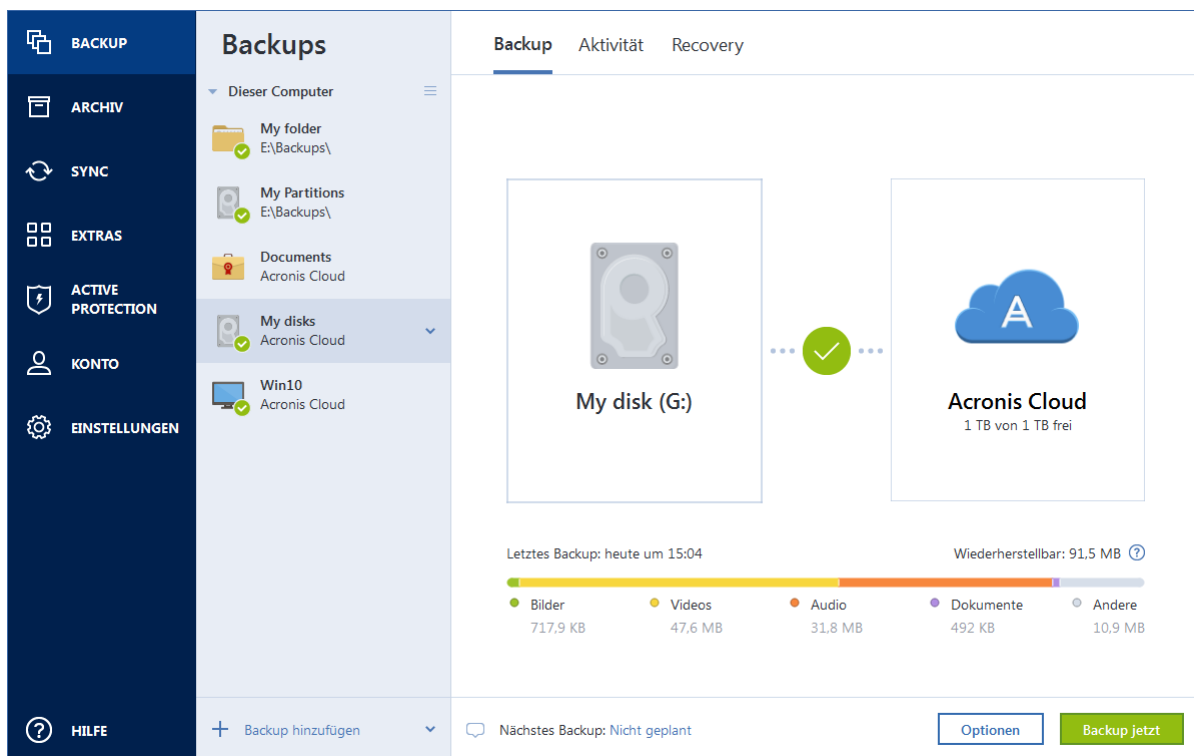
BACKUP
ARCHIV
SYNC
EXTRAS
ACTIVE PROTECTION
KONTO
EINSTELLUNGEN
HILFE

Backups
Dieser Computer
My folder
E:\Backups\
My Partitions
E:\Backups\
Documents
Acronis Cloud
My disks
Acronis Cloud
Win10
Acronis Cloud
Backup hinzufügen

Backup Aktivität Recovery

My disk (G:)

Acronis Cloud
1 TB von 1 TB frei

Letztes Backup: heute um 15:04
Wiederherstellbar: 91,5 MB ?

Bilder 717,9 KB
Videos 47,6 MB
Audio 31,8 MB
Dokumente 492 KB
Andere 10,9 MB

Nächstes Backup: Nicht geplant
Optionen
Backup jetzt